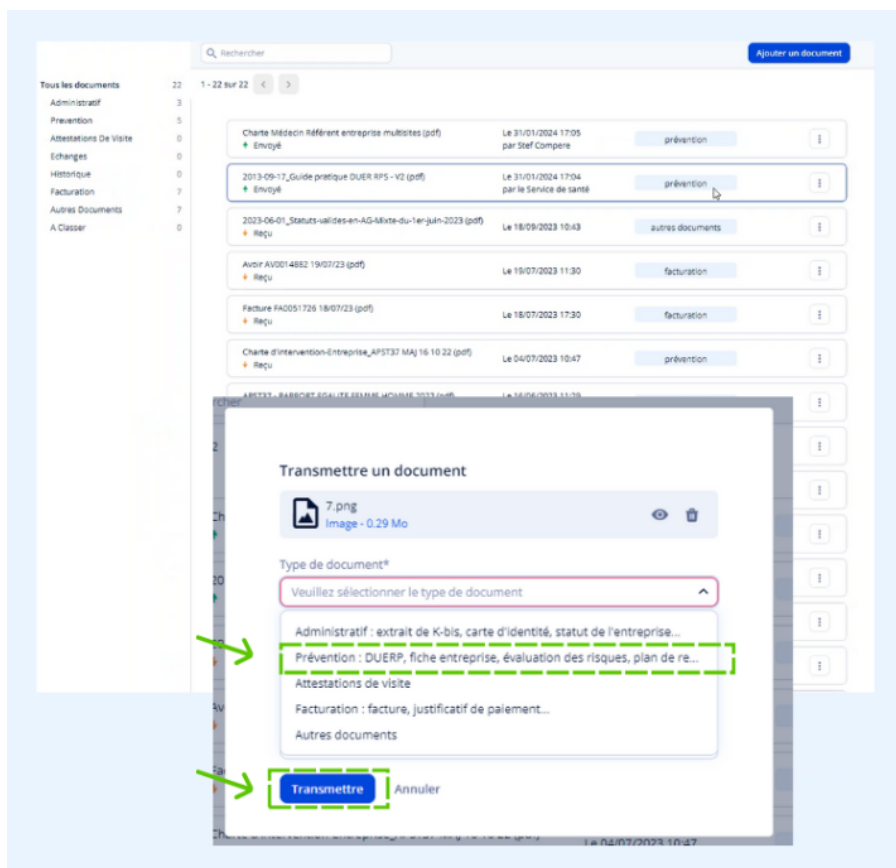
Rechercher

Ajouter un document

Tous les documents 22
Administratif 3
Prevention 5
Attestations De Visite 0
Echanges 0
Historique 0
Facturation 7
Autres Documents 7
A Classer 0

1 - 22 sur 22

Charte Médecin Référent entreprise multisites (pdf)
Envoyé
Le 31/01/2024 17:05
par Stef Compere
prévention

2013-09-17_Guide pratique DUER RPS - V2 (pdf)
Envoyé
Le 31/01/2024 17:04
par le Service de santé
prévention

2023-06-01_Statuts-valides-en-AG-Mixte-du-1er-juin-2023 (pdf)
Reçu
Le 18/09/2023 10:43
autres documents

Avoir AV0014882 19/07/23 (pdf)
Reçu
Le 19/07/2023 11:30
facturation

Facture FA0051726 18/07/23 (pdf)
Reçu
Le 18/07/2023 17:30
facturation

Charte d'intervention-Entreprise_APST37 MAJ 16 10 22 (pdf)
Reçu
Le 04/07/2023 10:47
prévention

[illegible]

Transmettre un document

7.png
Image - 0.29 Mo

Type de document*
Veuillez sélectionner le type de document

Administratif : extrait de K-bis, carte d'identité, statut de l'entreprise...
Prévention : DUERP, fiche entreprise, évaluation des risques, plan de re...
Attestations de visite
Facturation : facture, justificatif de paiement...
Autres documents

Transmettre
Annuler

Le 04/07/2023 10:47